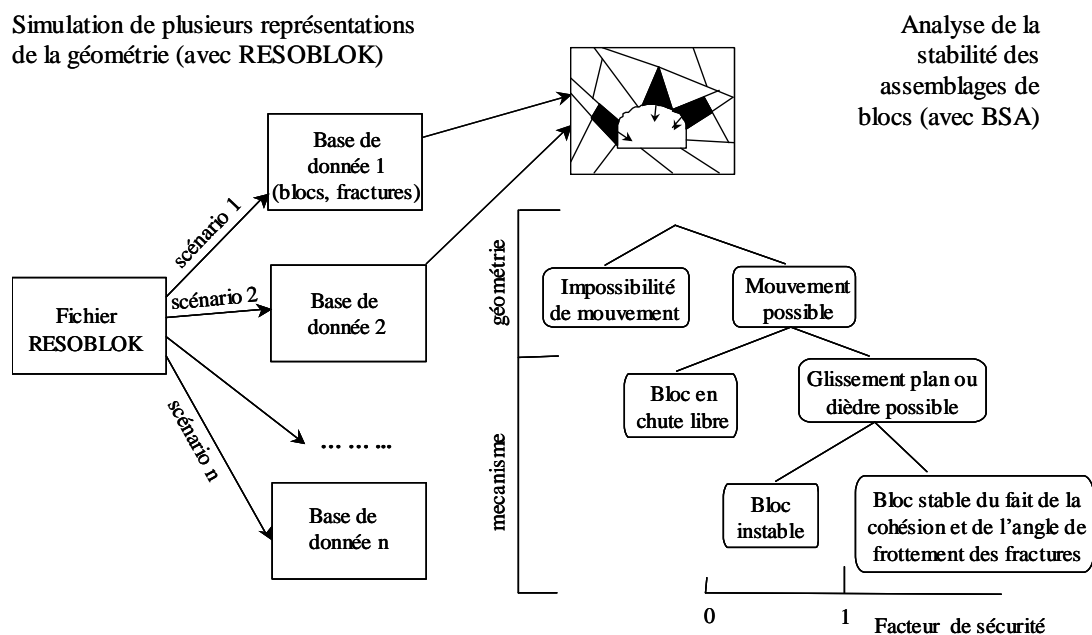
Simulation de plusieurs représentations de la géométrie (avec RESOBLOK)

Analyse de la stabilité des assemblages de blocs (avec BSA)

Base de donnée 1 (blocs, fractures)

scénario 1

scénario 2

Fichier RESOBLOK

Base de donnée 2

scénario n

… … …

Base de donnée n

géométrie

Impossibilité de mouvement

Mouvement possible

mecanisme

Bloc en chute libre

Glissement plan ou dièdre possible

Bloc instable

Bloc stable du fait de la cohésion et de l'angle de frottement des fractures

0

1

Facteur de sécurité